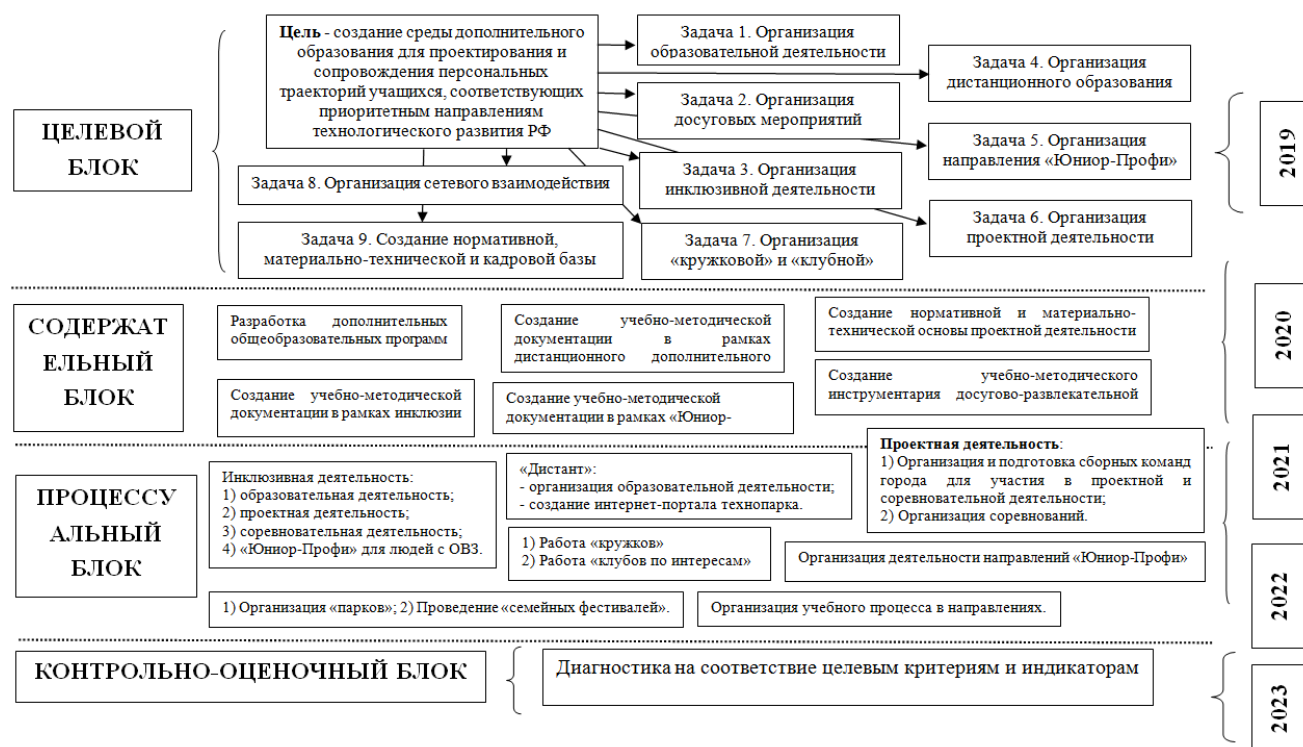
ЦЕЛЕВОЙ БЛОК

**Цель** - создание среды дополнительного образования для проектирования и сопровождения персональных траекторий учащихся, соответствующих приоритетным направлениям технологического развития РФ

Задача 1. Организация образовательной деятельности

Задача 4. Организация дистанционного образования

Задача 2. Организация досуговых мероприятий

Задача 5. Организация направления «Юниор-Профи»

Задача 8. Организация сетевого взаимодействия

Задача 3. Организация инклюзивной деятельности

Задача 6. Организация проектной деятельности

Задача 9. Создание нормативной, материально-технической и кадровой базы

Задача 7. Организация «кружковой» и «клубной»

2019

СОДЕРЖАТЕЛЬНЫЙ БЛОК

Разработка дополнительных общеобразовательных программ

Создание учебно-методической документации в рамках дистанционного дополнительного

Создание нормативной и материально-технической основы проектной деятельности

Создание учебно-методической документации в рамках инклюзии

Создание учебно-методической документации в рамках «Юниор-

Создание учебно-методического инструментария досугово-развлекательной

2020

ПРОЦЕССУАЛЬНЫЙ БЛОК

Инклюзивная деятельность:
1) образовательная деятельность;
2) проектная деятельность;
3) соревновательная деятельность;
4) «Юниор-Профи» для людей с ОВЗ.

«Дистант»:
- организация образовательной деятельности;
- создание интернет-портала технопарка.

**Проектная деятельность**:
1) Организация и подготовка сборных команд города для участия в проектной и соревновательной деятельности;
2) Организация соревнований.

1) Работа «кружков»
2) Работа «клубов по интересам»

Организация деятельности направлений «Юниор-Профи»

1) Организация «парков»; 2) Проведение «семейных фестивалей».

Организация учебного процесса в направлениях.

2021

2022

КОНТРОЛЬНО-ОЦЕНОЧНЫЙ БЛОК

Диагностика на соответствие целевым критериям и индикаторам

2023